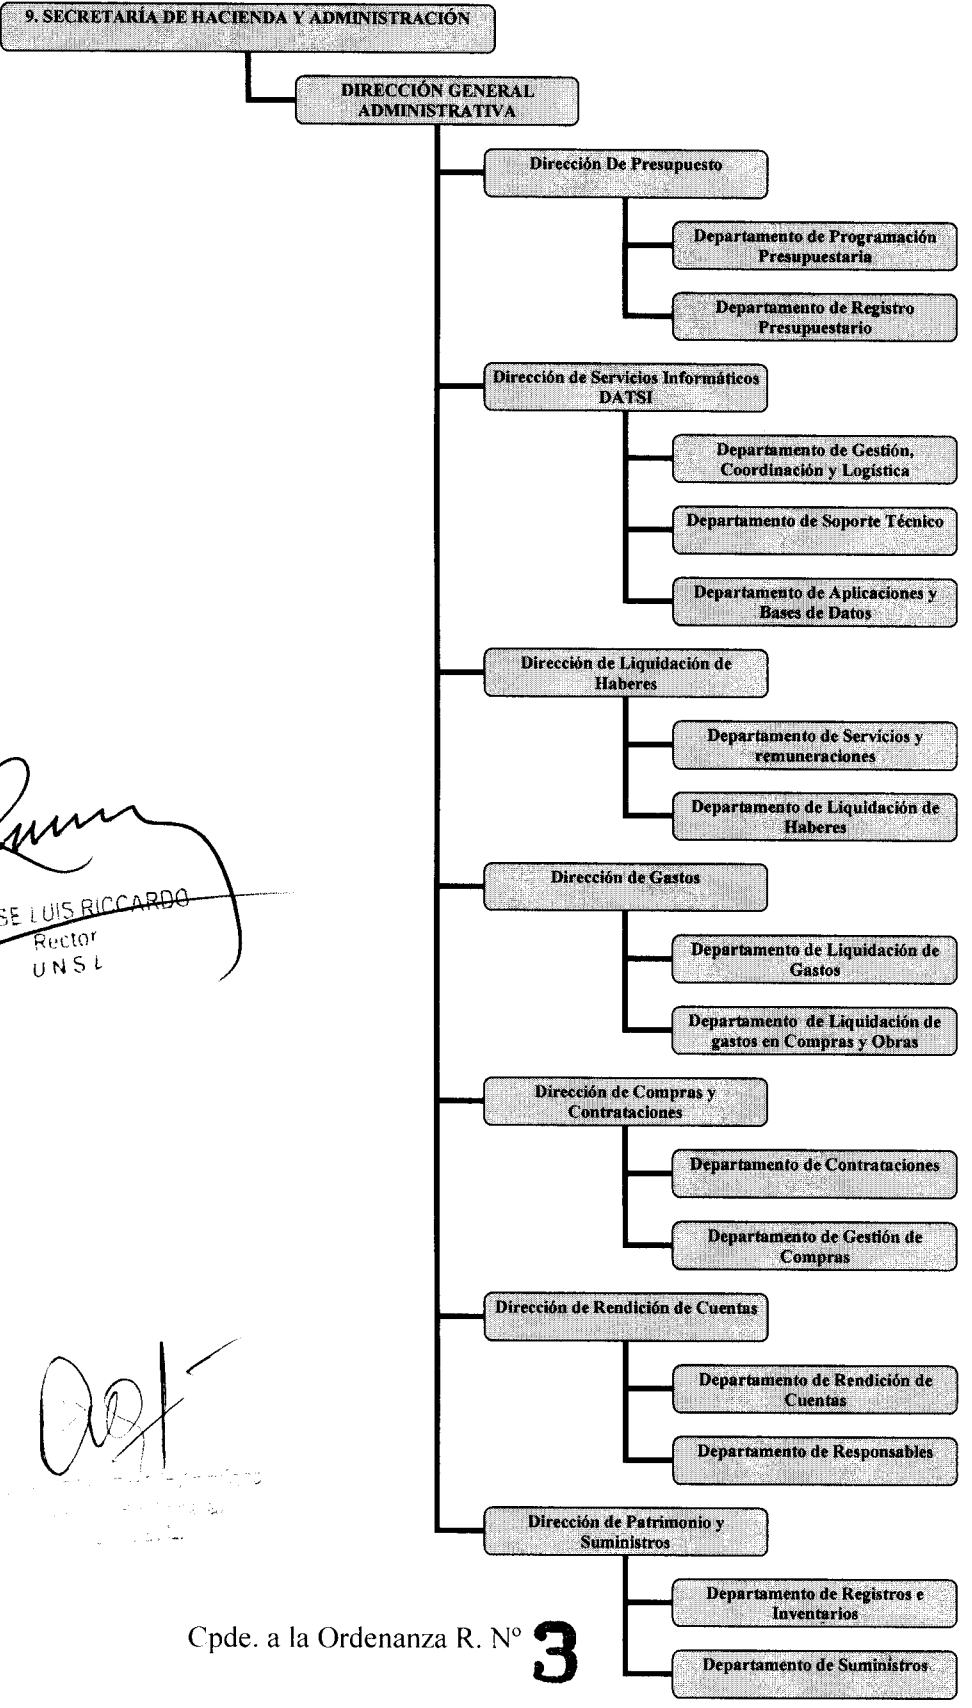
9. SECRETARÍA DE HACIENDA Y ADMINISTRACIÓN

DIRECCIÓN GENERAL ADMINISTRATIVA

Dirección De Presupuesto

Departamento de Programación Presupuestaria

Departamento de Registro Presupuestario

Dirección de Servicios Informáticos DATSI

Departamento de Gestión, Coordinación y Logística

Departamento de Soporte Técnico

Departamento de Aplicaciones y Bases de Datos

Dirección de Liquidación de Haberes

Departamento de Servicios y remuneraciones

Departamento de Liquidación de Haberes

Dirección de Gastos

Departamento de Liquidación de Gastos

Departamento de Liquidación de gastos en Compras y Obras

Dirección de Compras y Contrataciones

Departamento de Contrataciones

Departamento de Gestión de Compras

Dirección de Rendición de Cuentas

Departamento de Rendición de Cuentas

Departamento de Responsables

Dirección de Patrimonio y Suministros

Departamento de Registros e Inventarios

Departamento de Suministros

SE LUIS RICCARDO
Rector
UNSL

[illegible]

Cpde. a la Ordenanza R. Nº 3